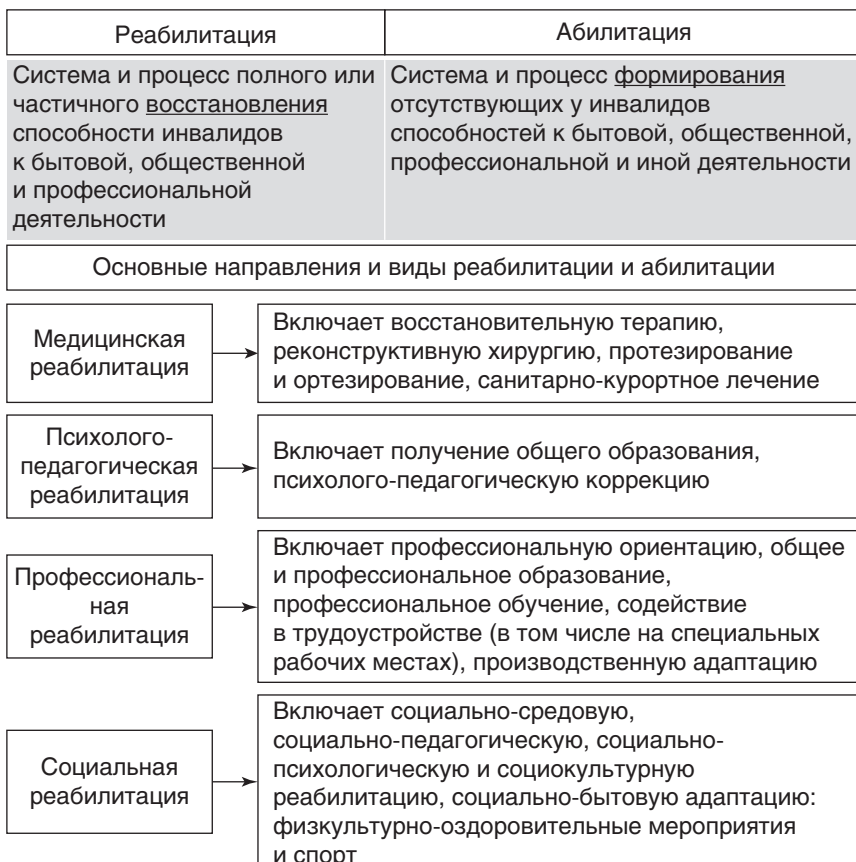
| Реабилитация | Абилитация |
|---|---|
| Система и процесс полного или частичного восстановления способности инвалидов к бытовой, общественной и профессиональной деятельности | Система и процесс формирования отсутствующих у инвалидов способностей к бытовой, общественной, профессиональной и иной деятельности |

Основные направления и виды реабилитации и абилитации

Медицинская реабилитация → Включает восстановительную терапию, реконструктивную хирургию, протезирование и ортезирование, санитарно-курортное лечение

Психолого-педагогическая реабилитация → Включает получение общего образования, психолого-педагогическую коррекцию

Профессиональная реабилитация → Включает профессиональную ориентацию, общее и профессиональное образование, профессиональное обучение, содействие в трудоустройстве (в том числе на специальных рабочих местах), производственную адаптацию

Социальная реабилитация → Включает социально-средовую, социально-педагогическую, социально-психологическую и социокультурную реабилитацию, социально-бытовую адаптацию: физкультурно-оздоровительные мероприятия и спорт